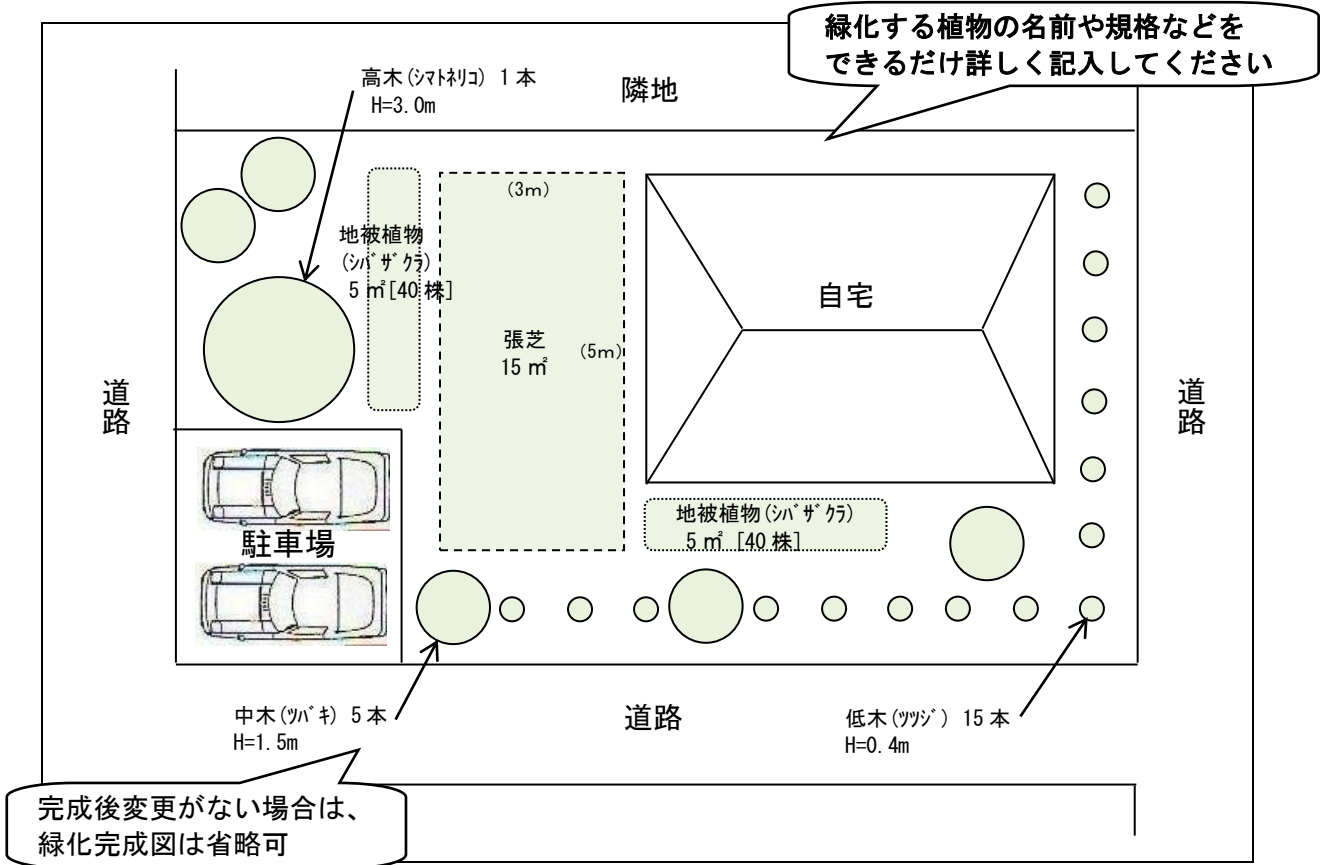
緑化する植物の名前や規格などをできるだけ詳しく記入してください

高木(ｼﾏﾄﾈﾘｺ) 1本
H=3.0m

隣地

(3m)

地被植物
(ｼﾊﾞｻﾞｸﾗ)
5㎡[40株]

張芝
15㎡

(5m)

自宅

道路

道路

駐車場

地被植物(ｼﾊﾞｻﾞｸﾗ)
5㎡[40株]

中木(ﾂﾊﾞｷ) 5本
H=1.5m

道路

低木(ﾂﾂｼﾞ) 15本
H=0.4m

完成後変更がない場合は、緑化完成図は省略可